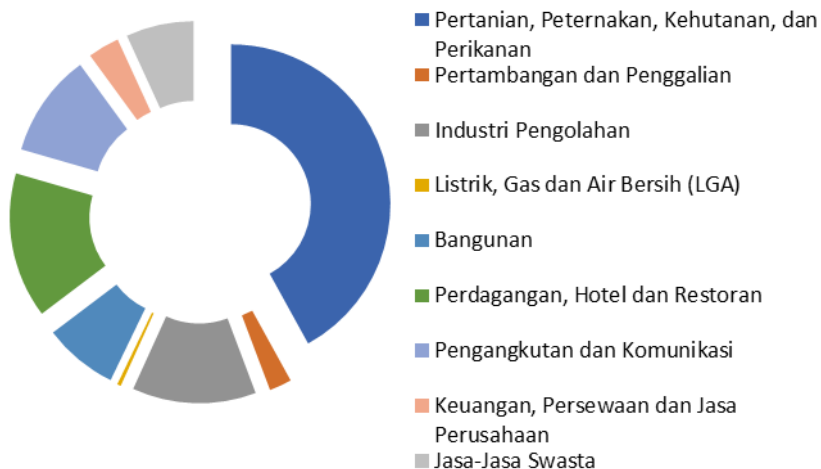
Pertanian, Peternakan, Kehutanan, dan Perikanan
Pertambangan dan Penggalian
Industri Pengolahan
Listrik, Gas dan Air Bersih (LGA)
Bangunan
Perdagangan, Hotel dan Restoran
Pengangkutan dan Komunikasi
Keuangan, Persewaan dan Jasa Perusahaan
Jasa-Jasa Swasta